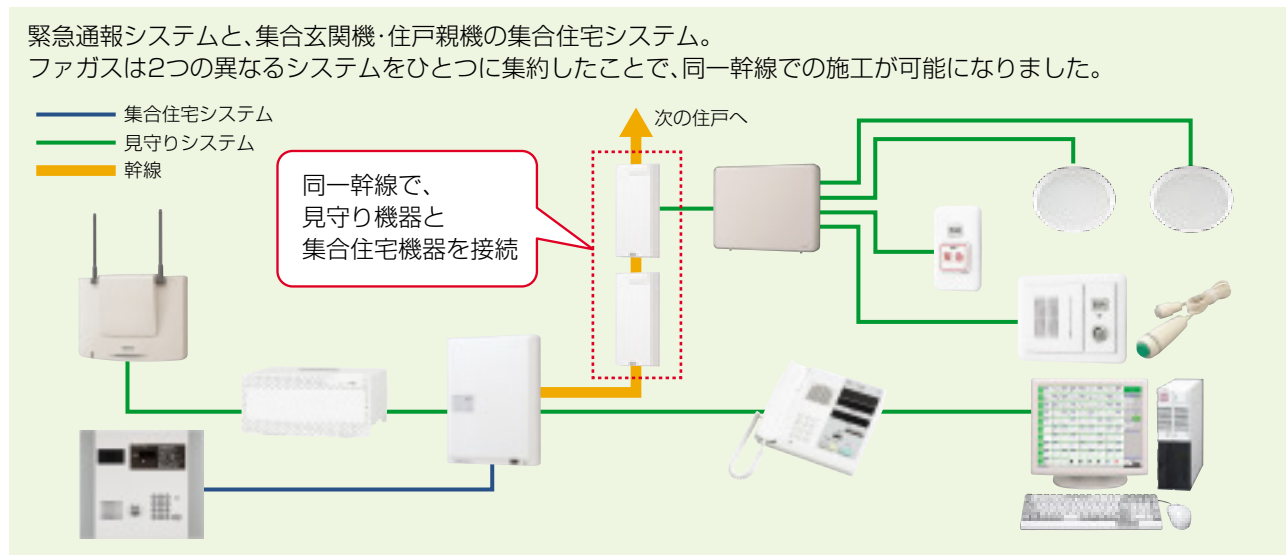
緊急通報システムと、集合玄関機・住戸親機の集合住宅システム。
ファガスは2つの異なるシステムをひとつに集約したことで、同一幹線での施工が可能になりました。

集合住宅システム
見守りシステム
幹線

次の住戸へ

同一幹線で、
見守り機器と
集合住宅機器を接続